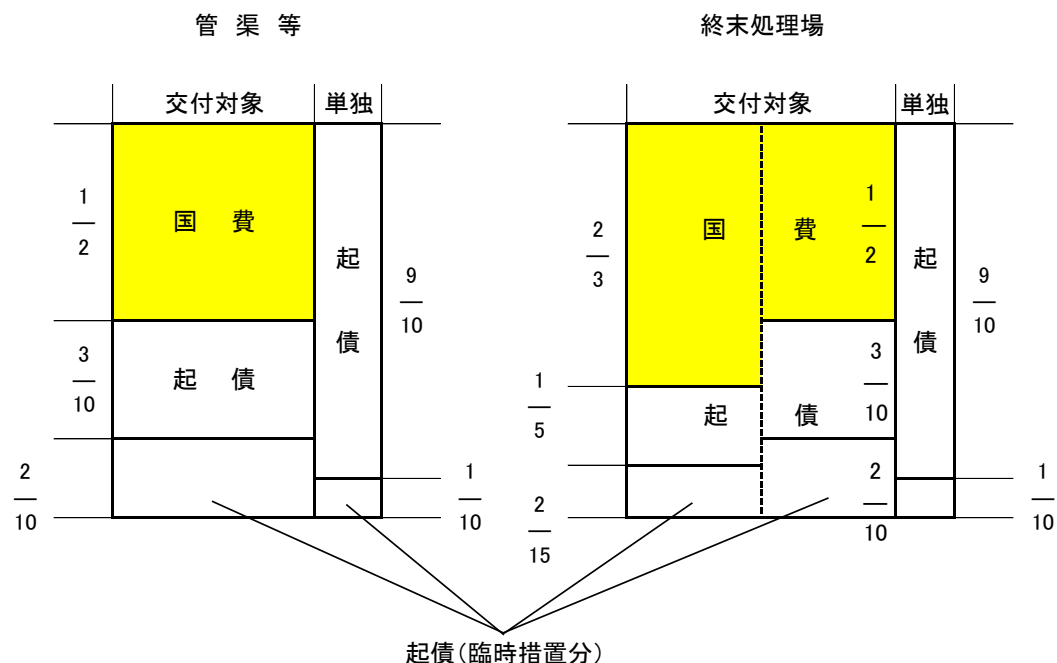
管 渠 等

| | 交付対象 | 単独 | |
|---|---|---|---|
| $\frac{1}{2}$ | 国 費 | 起 債 | $\frac{9}{10}$ |
| $\frac{3}{10}$ | 起 債 | | |
| $\frac{2}{10}$ | | | $\frac{1}{10}$ |

終末処理場

| | 交付対象 | | 単独 | |
|---|---|---|---|---|
| $\frac{2}{3}$ | 国 | 費 $\frac{1}{2}$ | 起 債 | $\frac{9}{10}$ |
| | | $\frac{3}{10}$ | | |
| $\frac{1}{5}$ | 起 | 債 $\frac{3}{10}$ | | |
| $\frac{2}{15}$ | | $\frac{2}{10}$ | | $\frac{1}{10}$ |

起債(臨時措置分)